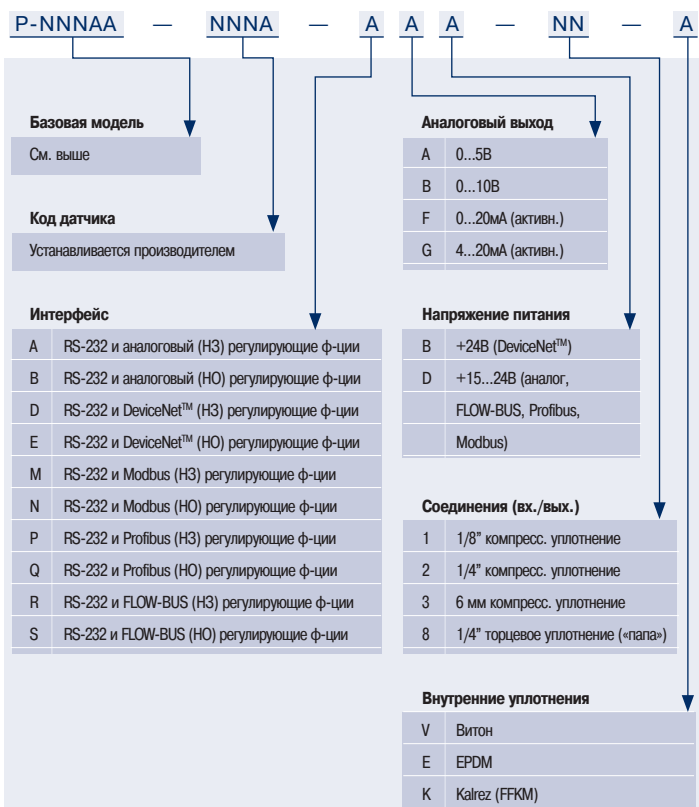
P-NNNAA — NNNA — A A A — NN — A

Базовая модель

См. выше

Код датчика

Устанавливается производителем

Интерфейс

| A | RS-232 и аналоговый (НЗ) регулирующие ф-ции |
|---|---|
| B | RS-232 и аналоговый (НО) регулирующие ф-ции |
| D | RS-232 и DeviceNet™ (НЗ) регулирующие ф-ции |
| E | RS-232 и DeviceNet™ (НО) регулирующие ф-ции |
| M | RS-232 и Modbus (НЗ) регулирующие ф-ции |
| N | RS-232 и Modbus (НО) регулирующие ф-ции |
| P | RS-232 и Profibus (НЗ) регулирующие ф-ции |
| Q | RS-232 и Profibus (НО) регулирующие ф-ции |
| R | RS-232 и FLOW-BUS (НЗ) регулирующие ф-ции |
| S | RS-232 и FLOW-BUS (НО) регулирующие ф-ции |

Аналоговый выход

| A | 0...5В |
|---|---|
| B | 0...10В |
| F | 0...20мА (активн.) |
| G | 4...20мА (активн.) |

Напряжение питания

| B | +24В (DeviceNet™) |
|---|---|
| D | +15...24В (аналог, FLOW-BUS, Profibus, Modbus) |

Соединения (вх./вых.)

| 1 | 1/8" компресс. уплотнение |
|---|---|
| 2 | 1/4" компресс. уплотнение |
| 3 | 6 мм компресс. уплотнение |
| 8 | 1/4" торцевое уплотнение («папа») |

Внутренние уплотнения

| V | Витон |
|---|---|
| E | EPDM |
| K | Kalrez (FFKM) |